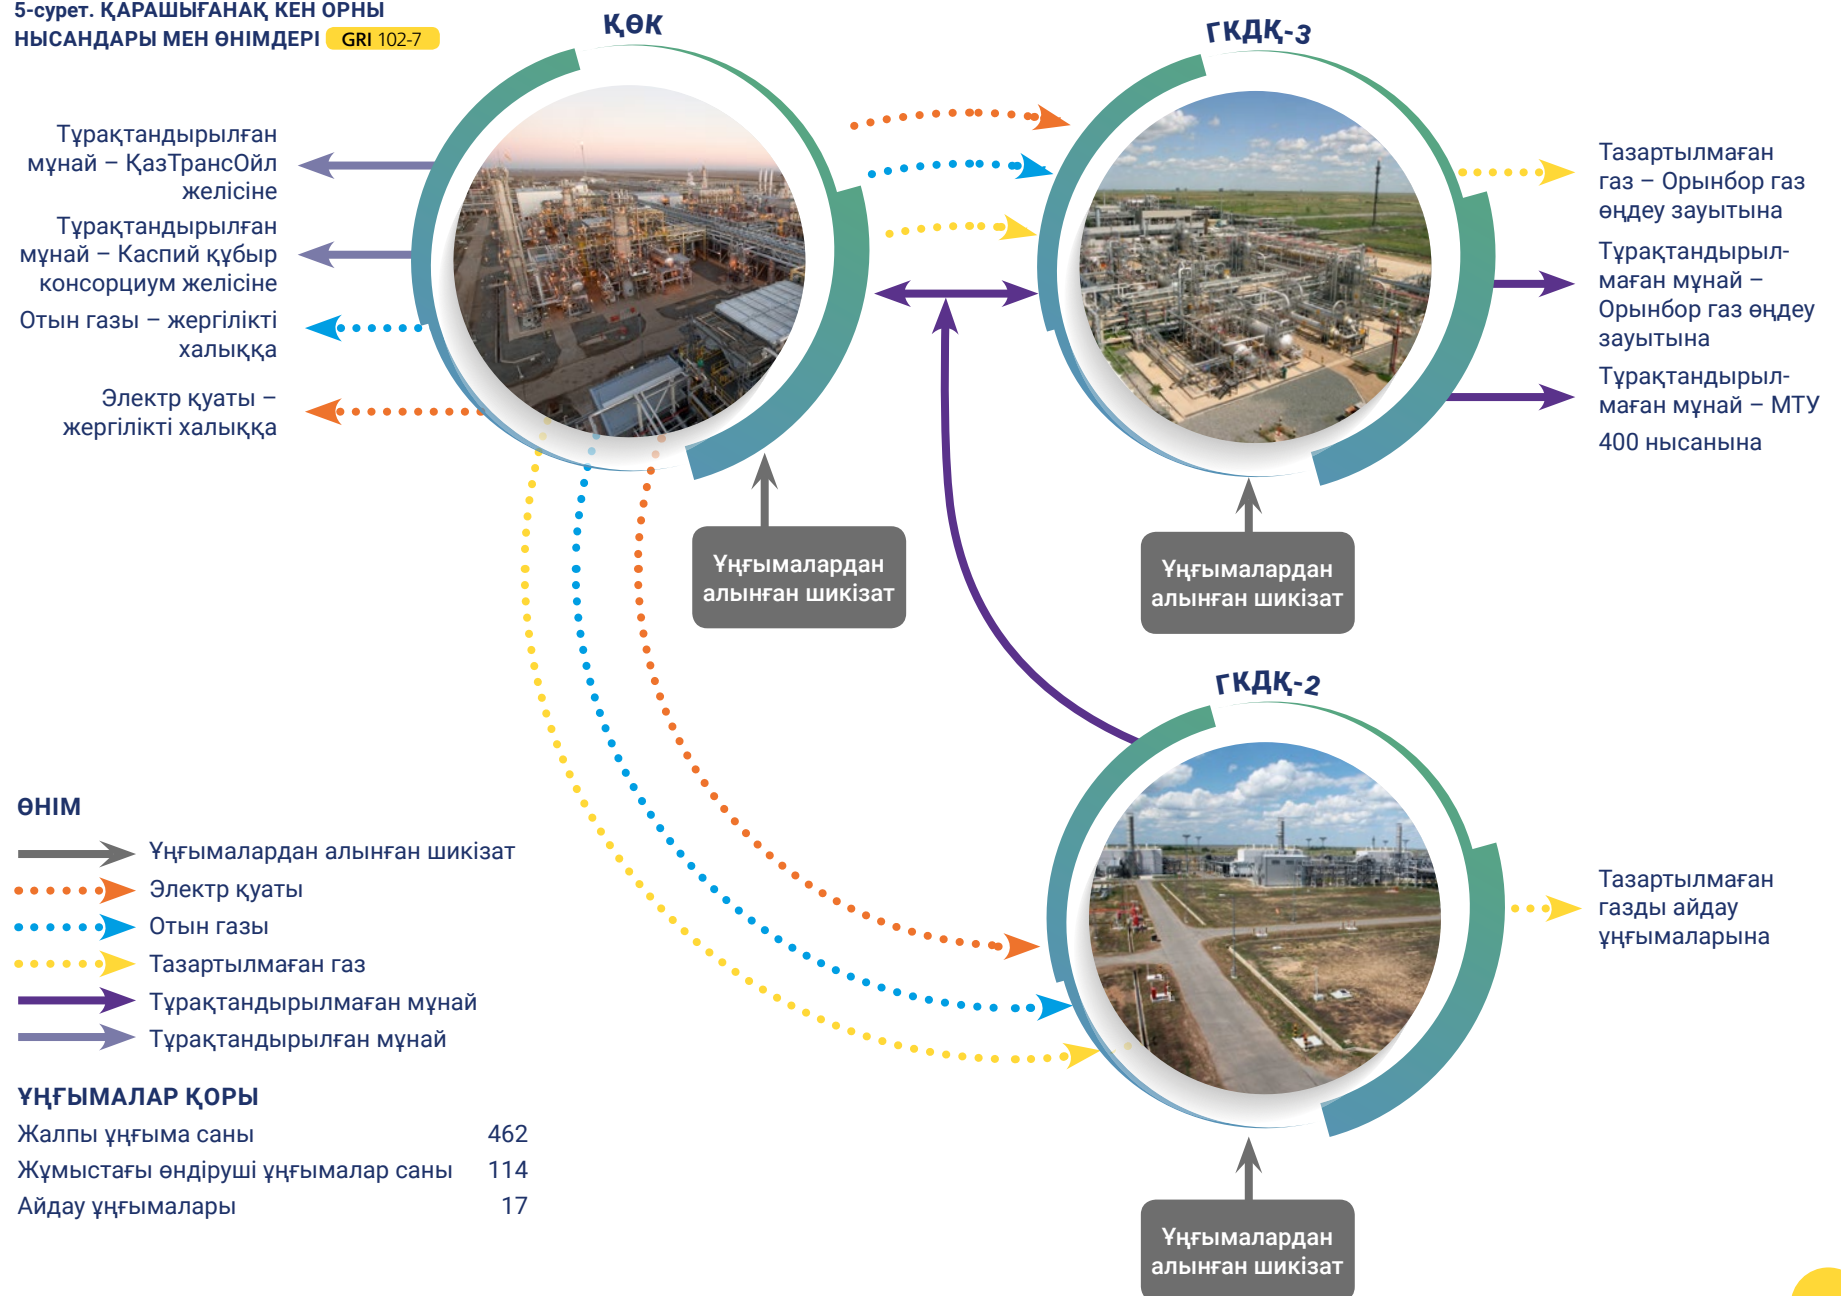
5-сурет. ҚАРАШЫҒАНАҚ КЕН ОРНЫ НЫСАНДАРЫ МЕН ӨНІМДЕРІ GRI 102-7

ҚӨК

ГКДҚ-3

Тұрақтандырылған мұнай – ҚазТрансОйл желісіне

Тұрақтандырылған мұнай – Каспий құбыр консорциум желісіне

Отын газы – жергілікті халыққа

Электр қуаты – жергілікті халыққа

Тазартылмаған газ – Орынбор газ өңдеу зауытына

Тұрақтандырылмаған мұнай – Орынбор газ өңдеу зауытына

Тұрақтандырылмаған мұнай – МТУ 400 нысанына

Ұңғымалардан алынған шикізат

Ұңғымалардан алынған шикізат

ГКДҚ-2

Тазартылмаған газды айдау ұңғымаларына

Ұңғымалардан алынған шикізат

ӨНІМ

Ұңғымалардан алынған шикізат

Электр қуаты

Отын газы

Тазартылмаған газ

Тұрақтандырылмаған мұнай

Тұрақтандырылған мұнай

ҰҢҒЫМАЛАР ҚОРЫ

| | |
|---|---|
| Жалпы ұңғыма саны | 462 |
| Жұмыстағы өндіруші ұңғымалар саны | 114 |
| Айдау ұңғымалары | 17 |